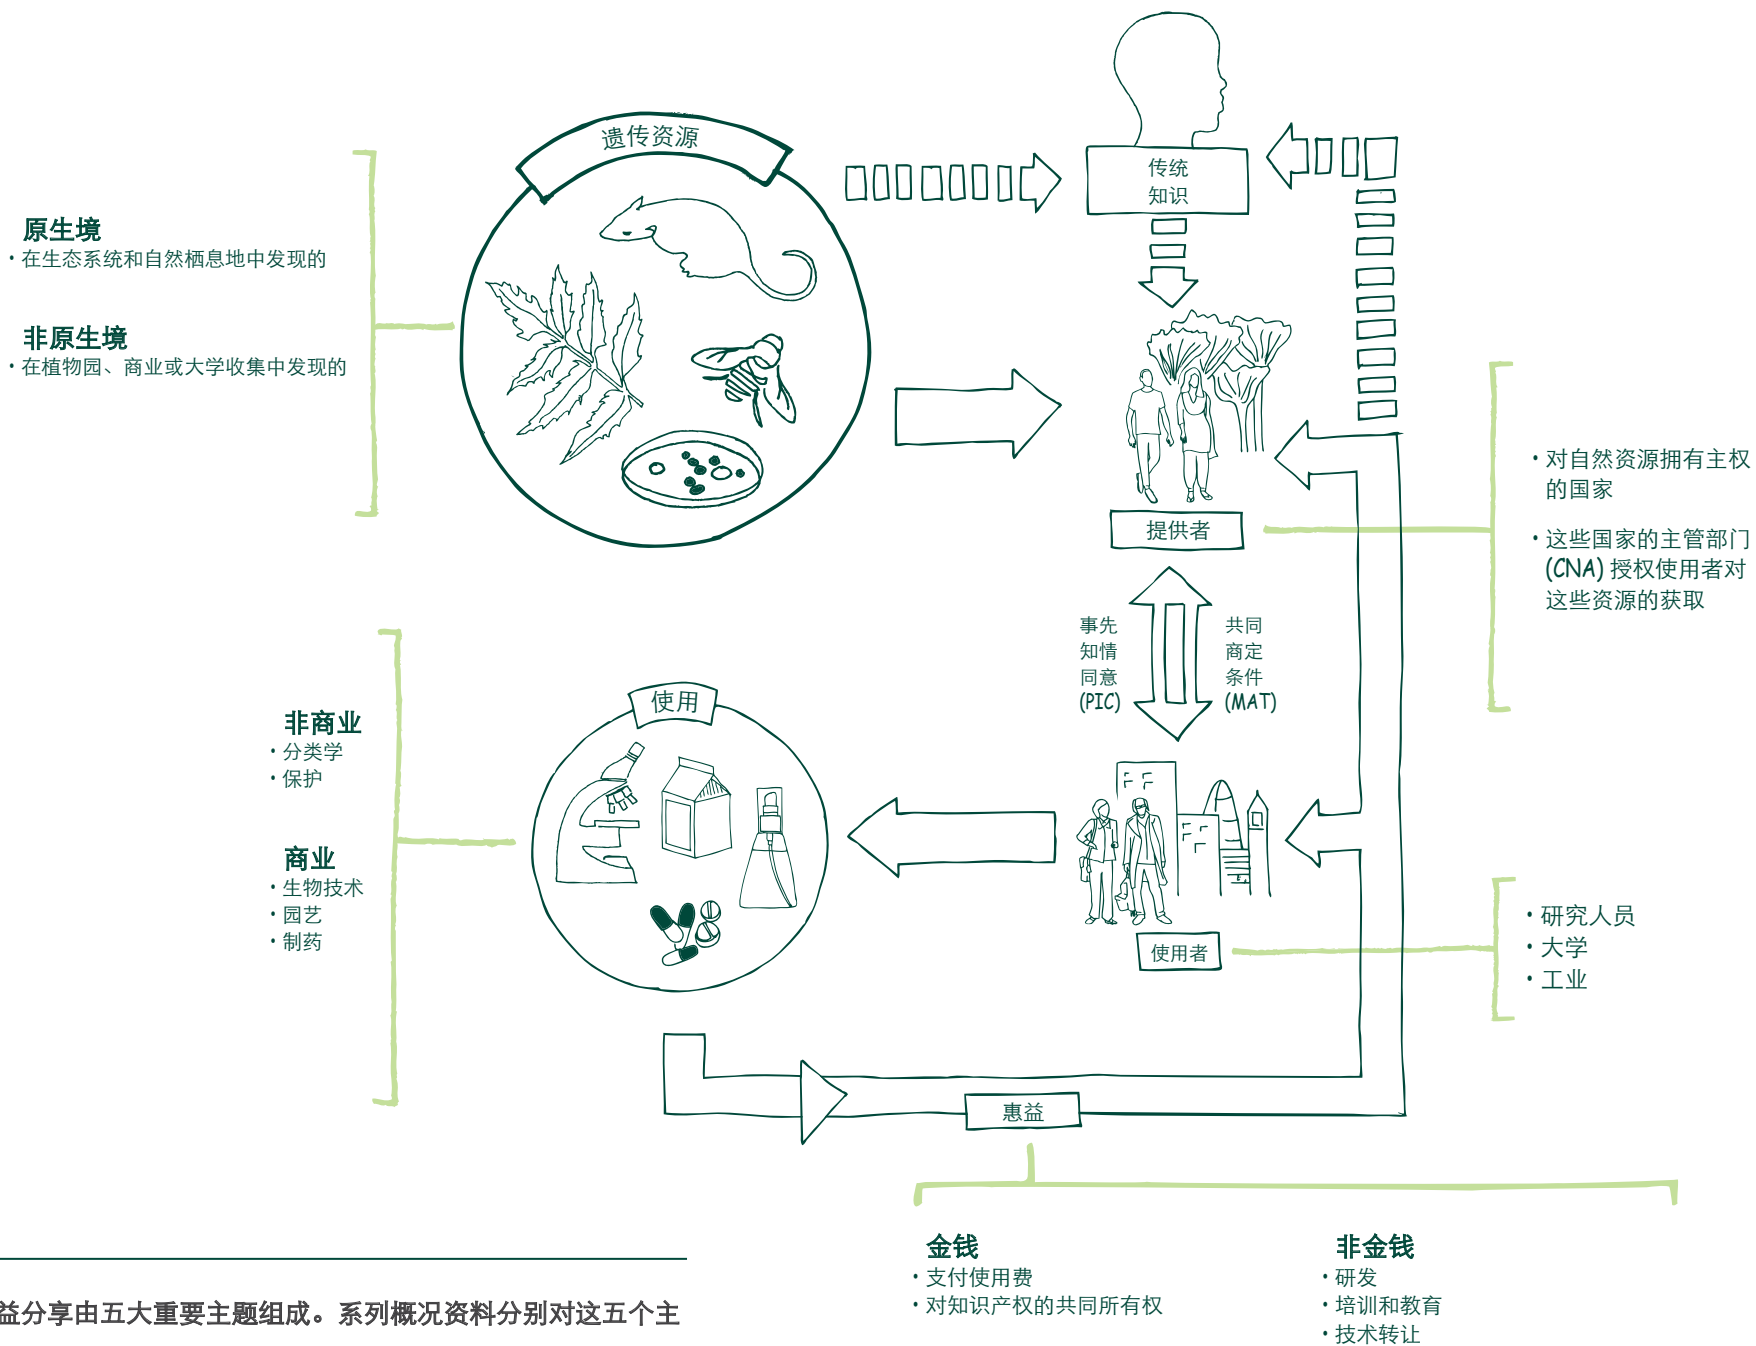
原生境
• 在生态系统和自然栖息地中发现的

非原生境
• 在植物园、商业或大学收集中发现的

遗传资源

传统知识

提供者

• 对自然资源拥有主权的国家

• 这些国家的主管部门(CNA) 授权使用者对这些资源的获取

事先知情同意(PIC)

共同商定条件(MAT)

非商业
• 分类学
• 保护

商业
• 生物技术
• 园艺
• 制药

使用

使用者

• 研究人员
• 大学
• 工业

惠益

金钱
• 支付使用费
• 对知识产权的共同所有权

非金钱
• 研发
• 培训和教育
• 技术转让

益分享由五大重要主题组成。系列概况资料分别对这五个主